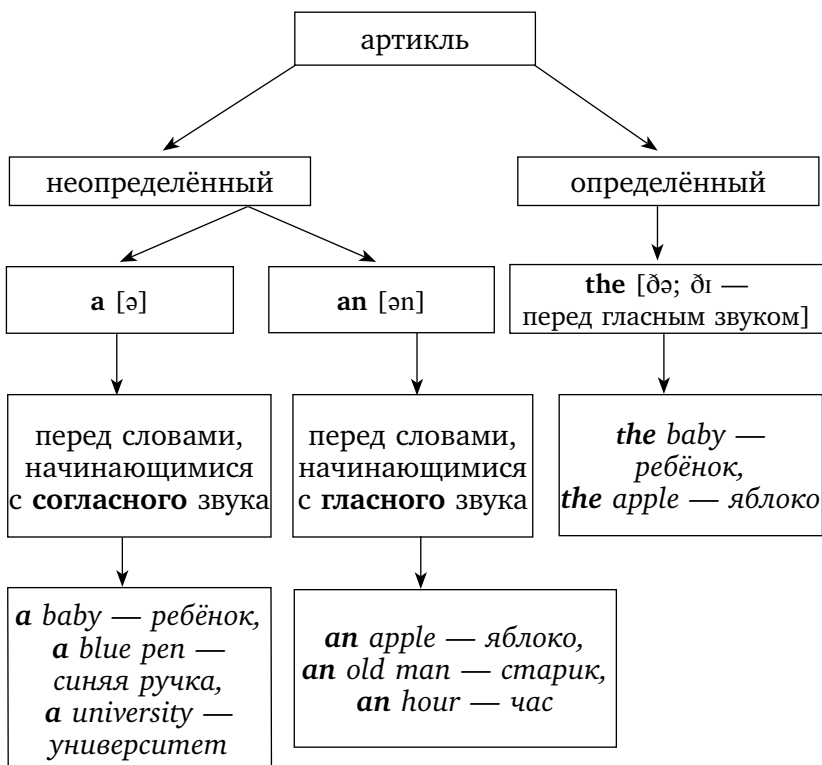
артикль

неопределённый

a [ə]

перед словами, начинающимися с согласного звука

a baby — ребёнок, a blue pen — синяя ручка, a university — университет

an [ən]

перед словами, начинающимися с гласного звука

an apple — яблоко, an old man — старик, an hour — час

определённый

the [ðə; ðɪ — перед гласным звуком]

the baby — ребёнок, the apple — яблоко